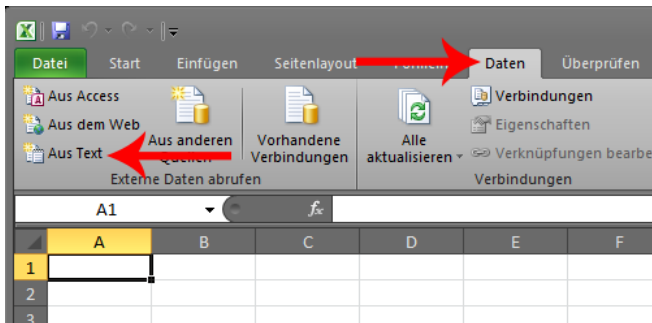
Datei Start Einfügen Seitenlayout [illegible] Daten Überprüfen

Aus Access
Aus dem Web
Aus Text
Aus anderen Quellen
Vorhandene Verbindungen
Externe Daten abrufen

Alle aktualisieren
Verbindungen
Eigenschaften
Verknüpfungen bearbe
Verbindungen

A1
$f_x$

A B C D E F
1
2
3